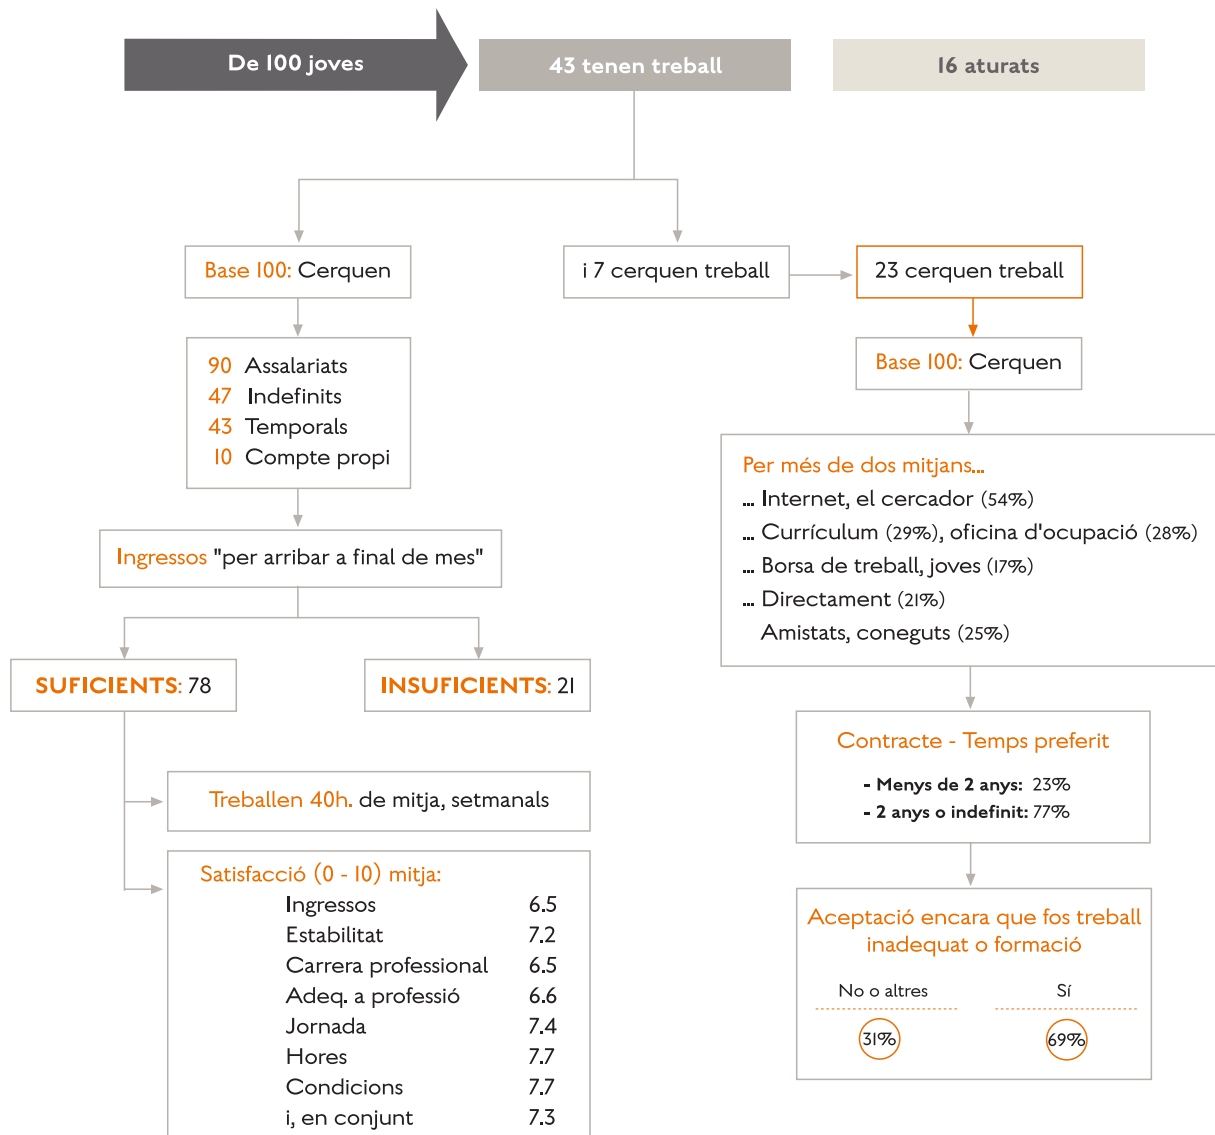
De 100 joves

43 tenen treball

16 aturats

Base 100: Cerquen

i 7 cerquen treball

23 cerquen treball

Base 100: Cerquen

90 Assalariats
47 Indefinits
43 Temporals
10 Compte propi

Per més de dos mitjans...
... Internet, el cercador (54%)
... Currículum (29%), oficina d'ocupació (28%)
... Borsa de treball, joves (17%)
... Directament (21%)
Amistats, coneguts (25%)

Ingressos "per arribar a final de mes"

SUFICIENTS: 78

INSUFICIENTS: 21

Contracte - Temps preferit

- Menys de 2 anys: 23%
- 2 anys o indefinit: 77%

Treballen 40h. de mitja, setmanals

Satisfacció (0 - 10) mitja:

| | |
|---|---|
| Ingressos | 6.5 |
| Estabilitat | 7.2 |
| Carrera professional | 6.5 |
| Adeq. a professió | 6.6 |
| Jornada | 7.4 |
| Hores | 7.7 |
| Condicions | 7.7 |
| i, en conjunt | 7.3 |

Aceptació encara que fos treball inadequat o formació

No o altres
31%

Sí
69%